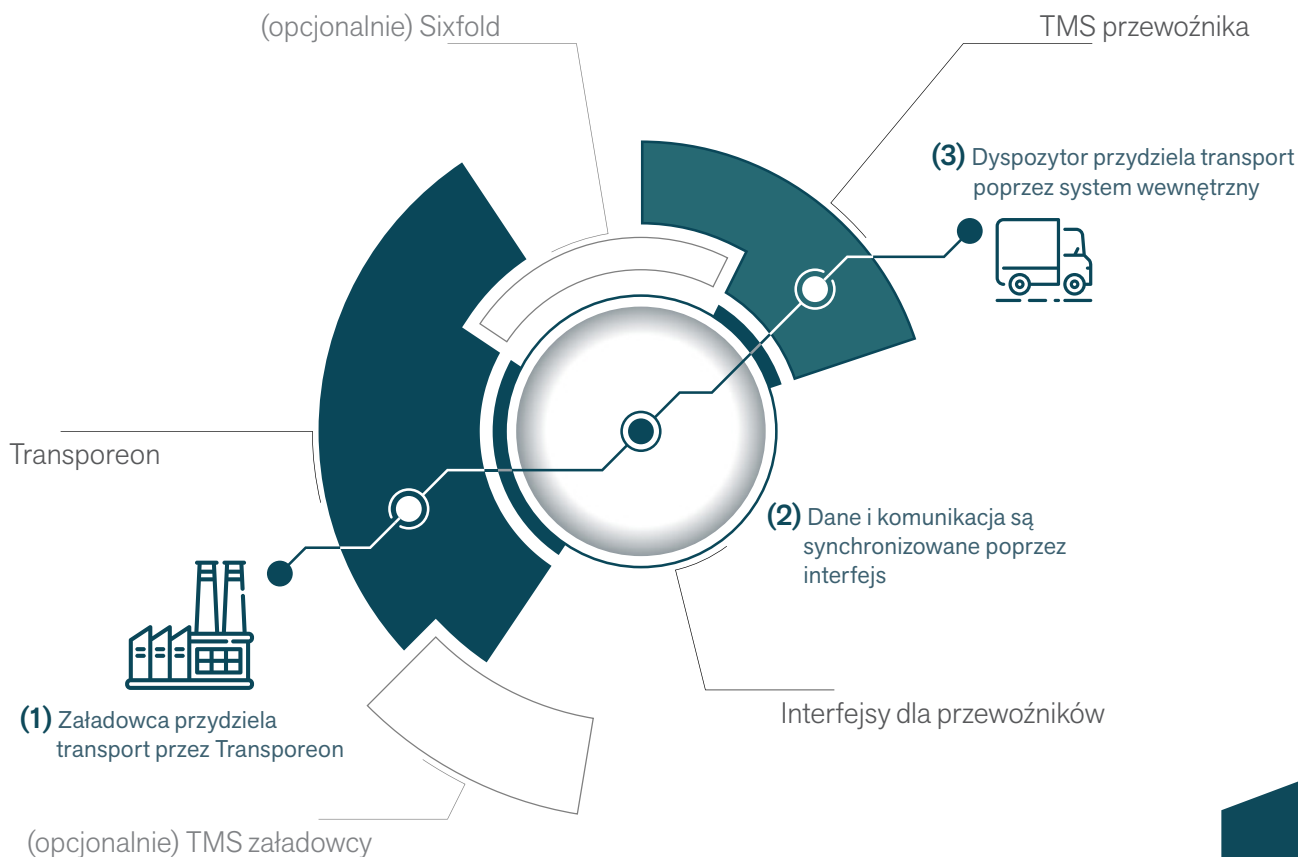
(opcjonalnie) Sixfold

TMS przewoźnika

(3) Dyspozytor przydziela transport poprzez system wewnętrzny

Transporeon

(2) Dane i komunikacja są synchronizowane poprzez interfejs

(1) Załadowca przydziela transport przez Transporeon

Interfejsy dla przewoźników

(opcjonalnie) TMS załadowcy